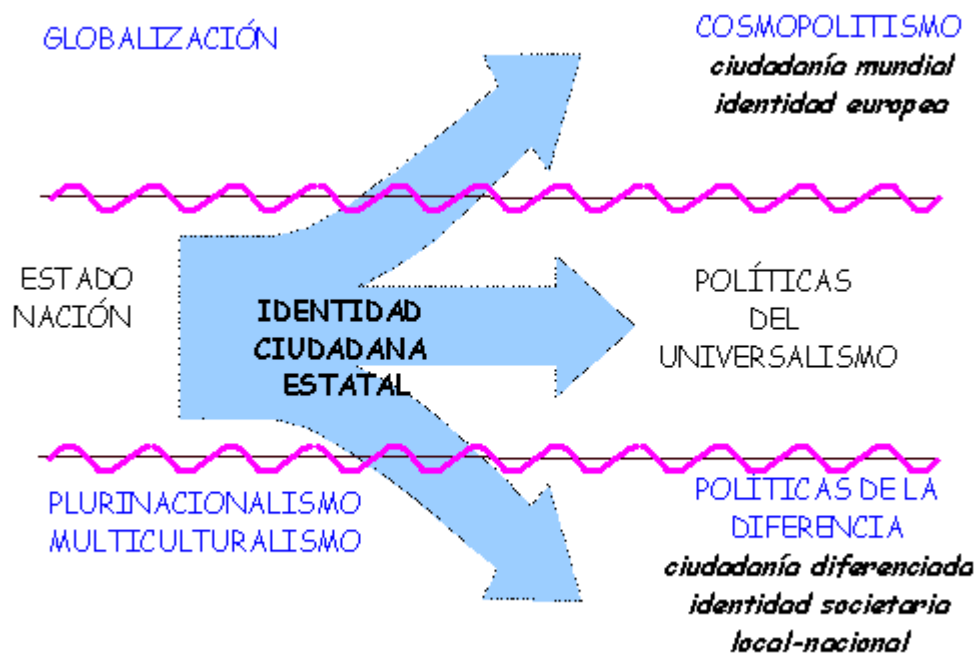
GLOBALIZACIÓN

COSMOPOLITISMO
ciudadanía mundial
identidad europea

ESTADO
NACIÓN

IDENTIDAD
CIUDADANA
ESTATAL

POLÍTICAS
DEL
UNIVERSALISMO

PLURINACIONALISMO
MULTICULTURALISMO

POLÍTICAS DE LA
DIFERENCIA
ciudadanía diferenciada
identidad societaria
local-nacional